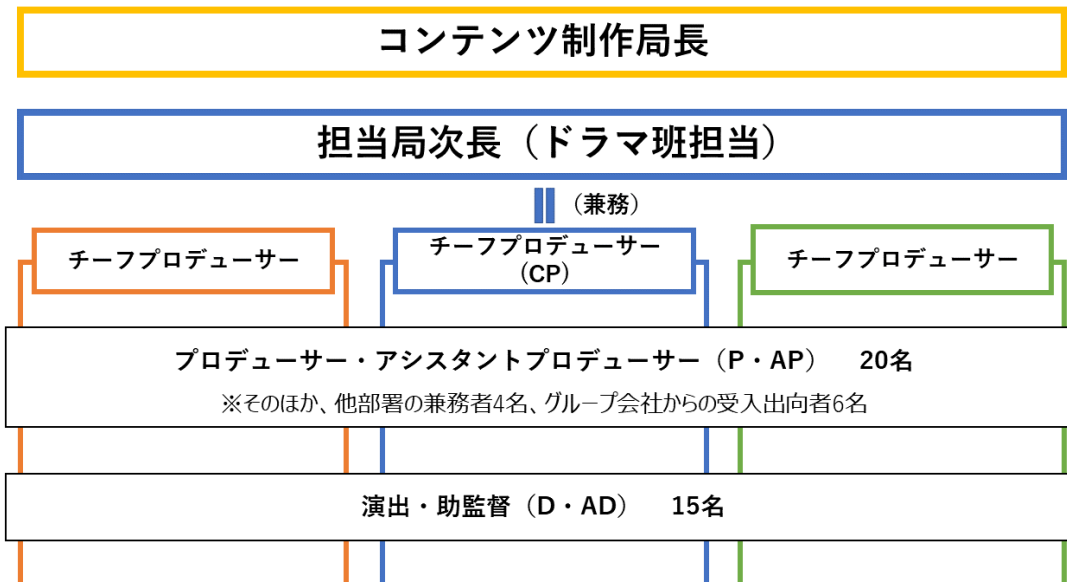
コンテンツ制作局長

担当局次長（ドラマ班担当）

（兼務）

チーフプロデューサー

チーフプロデューサー（CP）

チーフプロデューサー

プロデューサー・アシスタントプロデューサー（P・AP）　20名
※そのほか、他部署の兼務者4名、グループ会社からの受入出向者6名

演出・助監督（D・AD）　15名